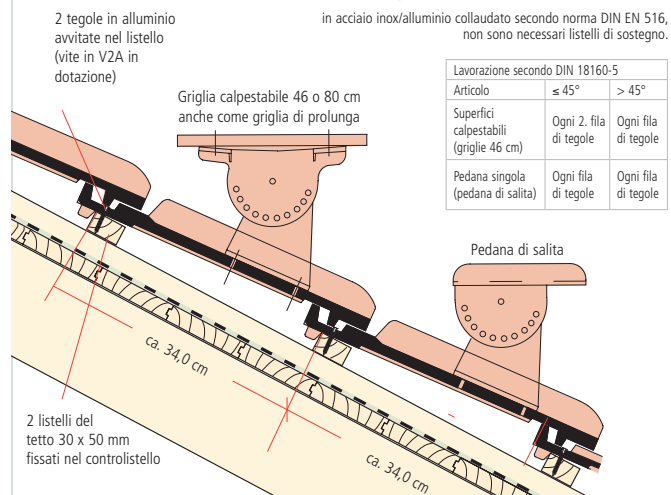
2 tegole in alluminio avvitate nel listello (vite in V2A in dotazione)

in acciaio inox/alluminio collaudato secondo norma DIN EN 516, non sono necessari listelli di sostegno.

Griglia calpestabile 46 o 80 cm anche come griglia di prolunga

| Lavorazione secondo DIN 18160-5 | | |
|---|---|---|
| Articolo | ≤ 45° | > 45° |
| Superfici calpestabili (griglie 46 cm) | Ogni 2. fila di tegole | Ogni fila di tegole |
| Pedana singola (pedana di salita) | Ogni fila di tegole | Ogni fila di tegole |

Pedana di salita

ca. 34,0 cm

2 listelli del tetto 30 x 50 mm fissati nel controlistello

ca. 34,0 cm